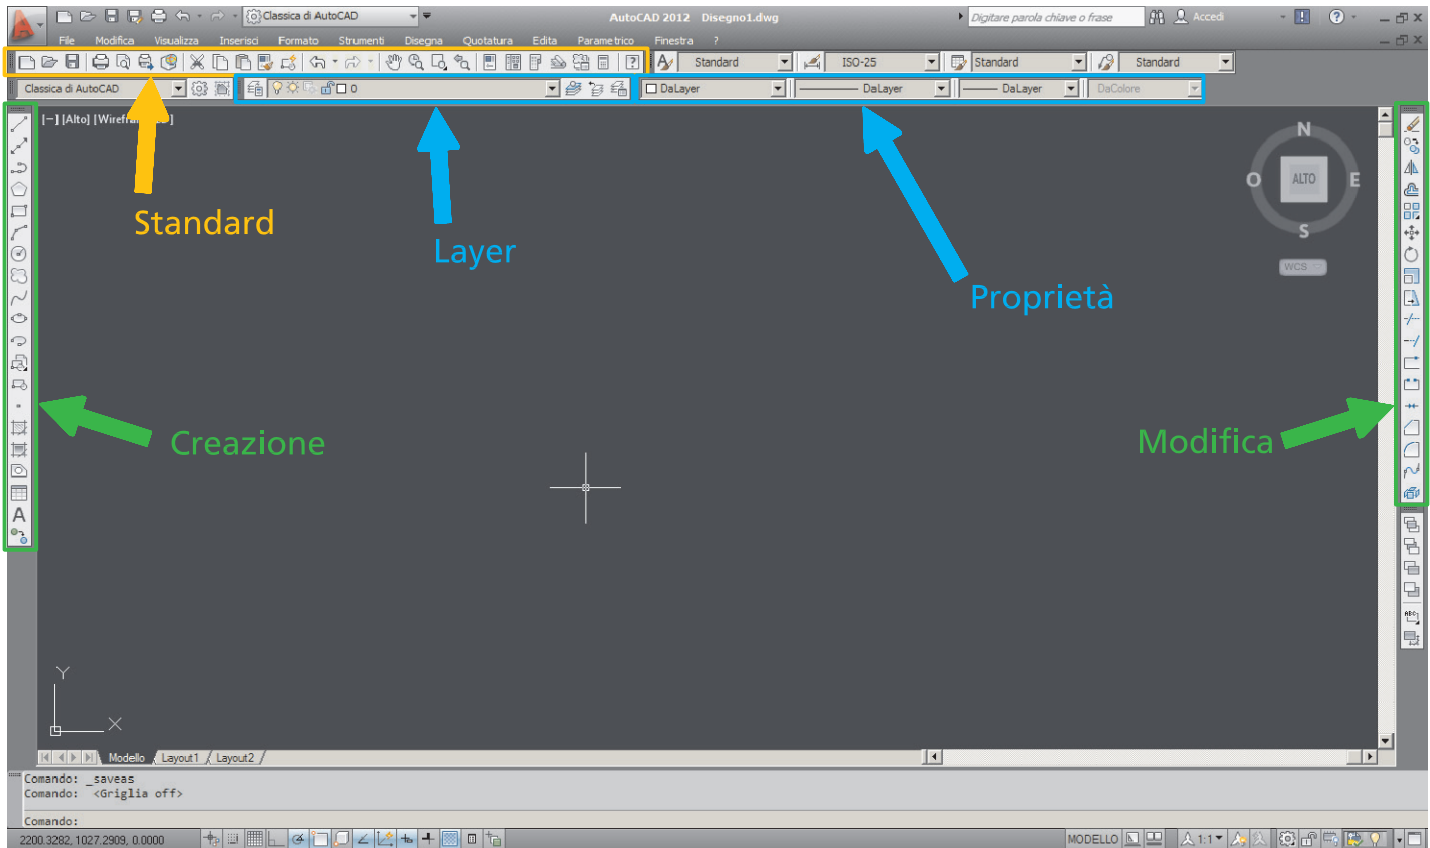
Classica di AutoCAD
AutoCAD 2012 Disegno1.dwg
Digitare parola chiave o frase
Accedi
File Modifica Visualizza Inserisci Formato Strumenti Disegna Quotatura Edita Parametrico Finestra ?
Standard ISO-25 Standard Standard
Classica di AutoCAD
0
DaLayer DaLayer DaLayer DaColore
[−] [Alto] [Wirefra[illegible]]
Standard
Layer
Proprietà
Creazione
Modifica
N
O ALTO E
S
WCS
Y
X
Modello Layout1 Layout2
Comando: _saveas
Comando: <Griglia off>
Comando:
2200.3282, 1027.2909, 0.0000
MODELLO
1:1